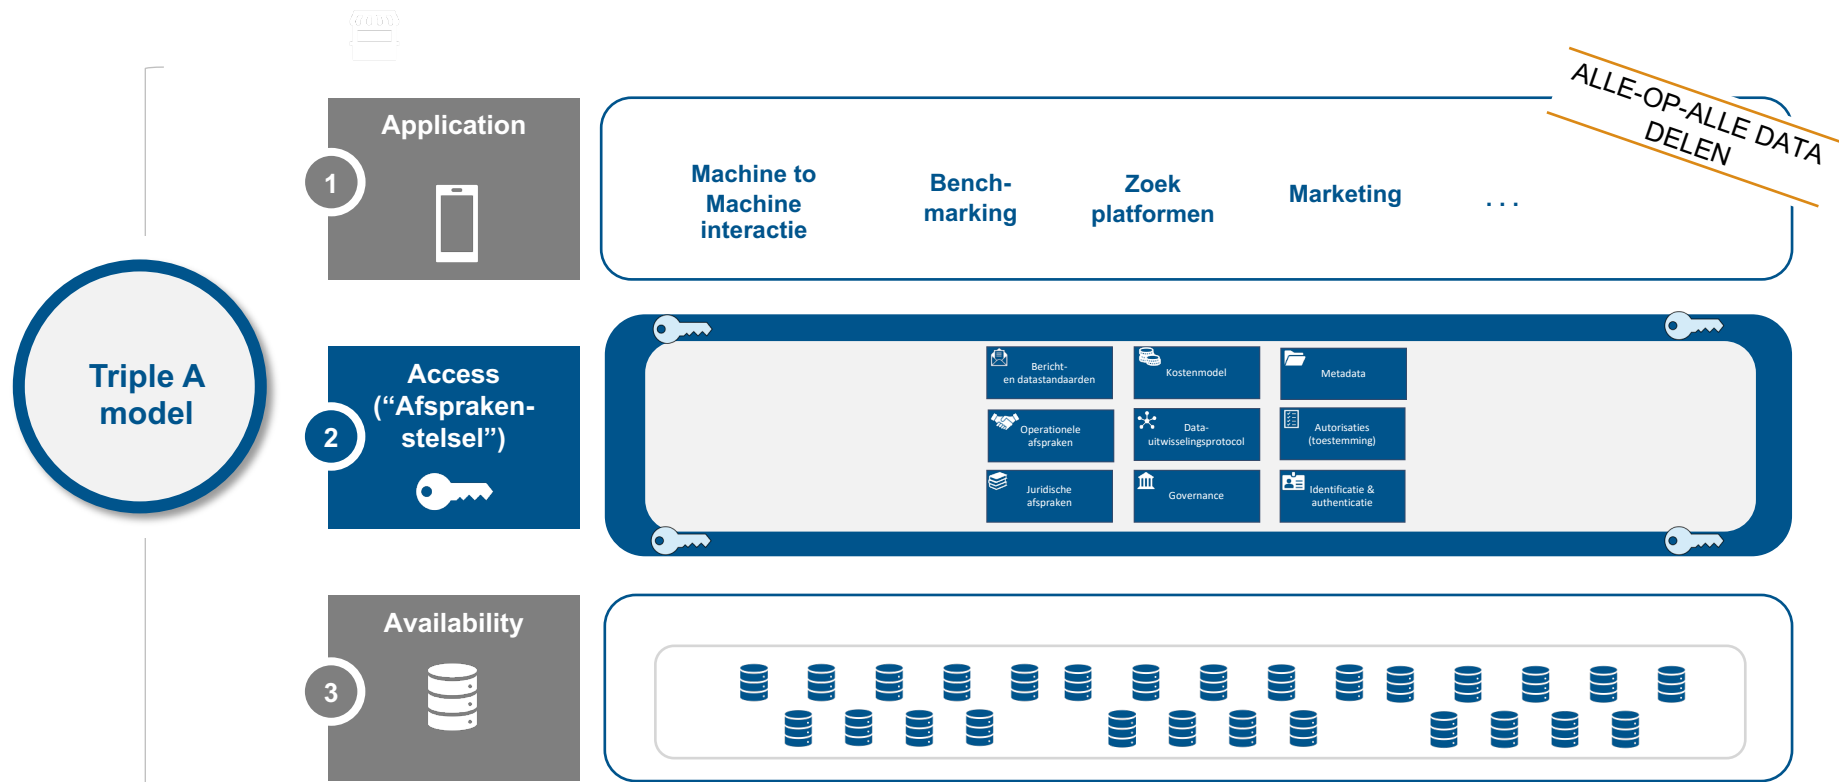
Triple A model

1

Application

Machine to Machine interactie

Bench-marking

Zoek platformen

Marketing

...

ALLE-OP-ALLE DATA DELEN

2

Access (“Afspraken-stelsel”)

Bericht- en datastandaarden

Kostenmodel

Metadata

Operationele afspraken

Data-uitwisselingsprotocol

Autorisaties (toestemming)

Juridische afspraken

Governance

Identificatie & authenticatie

3

Availability